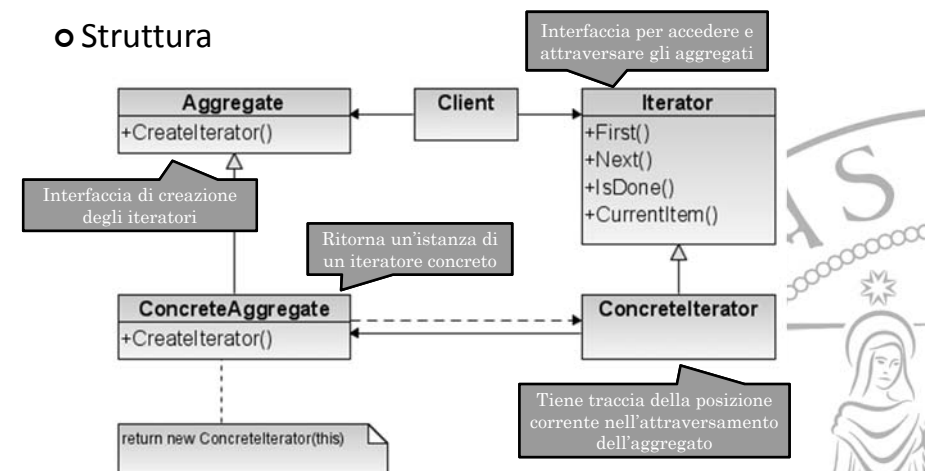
Struttura

Interfaccia per accedere e attraversare gli aggregati

| Aggregate |
|---|
| +CreateIterator() |

Client

| Iterator |
|---|
| +First() |
| +Next() |
| +IsDone() |
| +CurrentItem() |

Interfaccia di creazione degli iteratori

Ritorna un'istanza di un iteratore concreto

| ConcreteAggregate |
|---|
| +CreateIterator() |

ConcreteIterator

Tiene traccia della posizione corrente nell'attraversamento dell'aggregato

return new ConcreteIterator(this)

AS